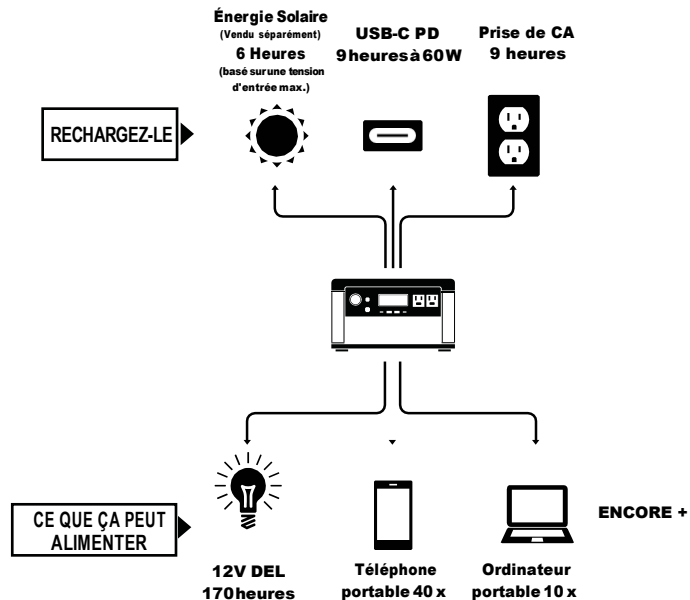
RECHARGEZ-LE

Énergie Solaire
(Vendu séparément)
6 Heures
(basé sur une tension d'entrée max.)

USB-C PD
9 heures à 60W

Prise de CA
9 heures

CE QUE ÇA PEUT ALIMENTER

12V DEL
170 heures

Téléphone portable 40 x

Ordinateur portable 10 x

ENCORE +